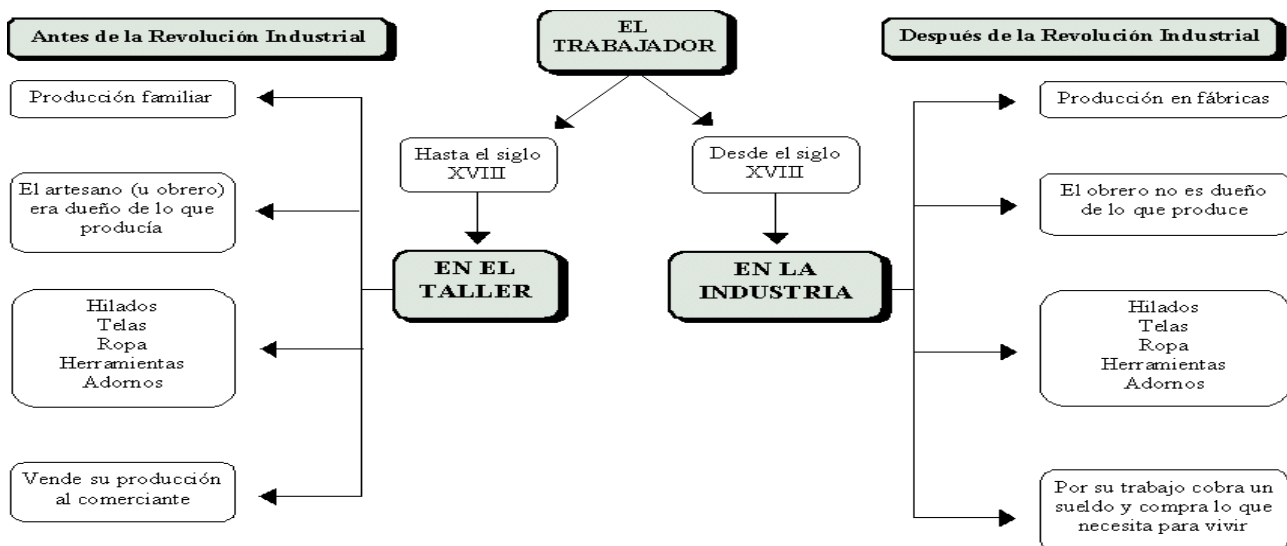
Antes de la Revolución Industrial

EL TRABAJADOR

Después de la Revolución Industrial

Hasta el siglo XVIII

Desde el siglo XVIII

EN EL TALLER

EN LA INDUSTRIA

Producción familiar

El artesano (u obrero) era dueño de lo que producía

Hilados
Telas
Ropa
Herramientas
Adornos

Vende su producción al comerciante

Producción en fábricas

El obrero no es dueño de lo que produce

Hilados
Telas
Ropa
Herramientas
Adornos

Por su trabajo cobra un sueldo y compra lo que necesita para vivir